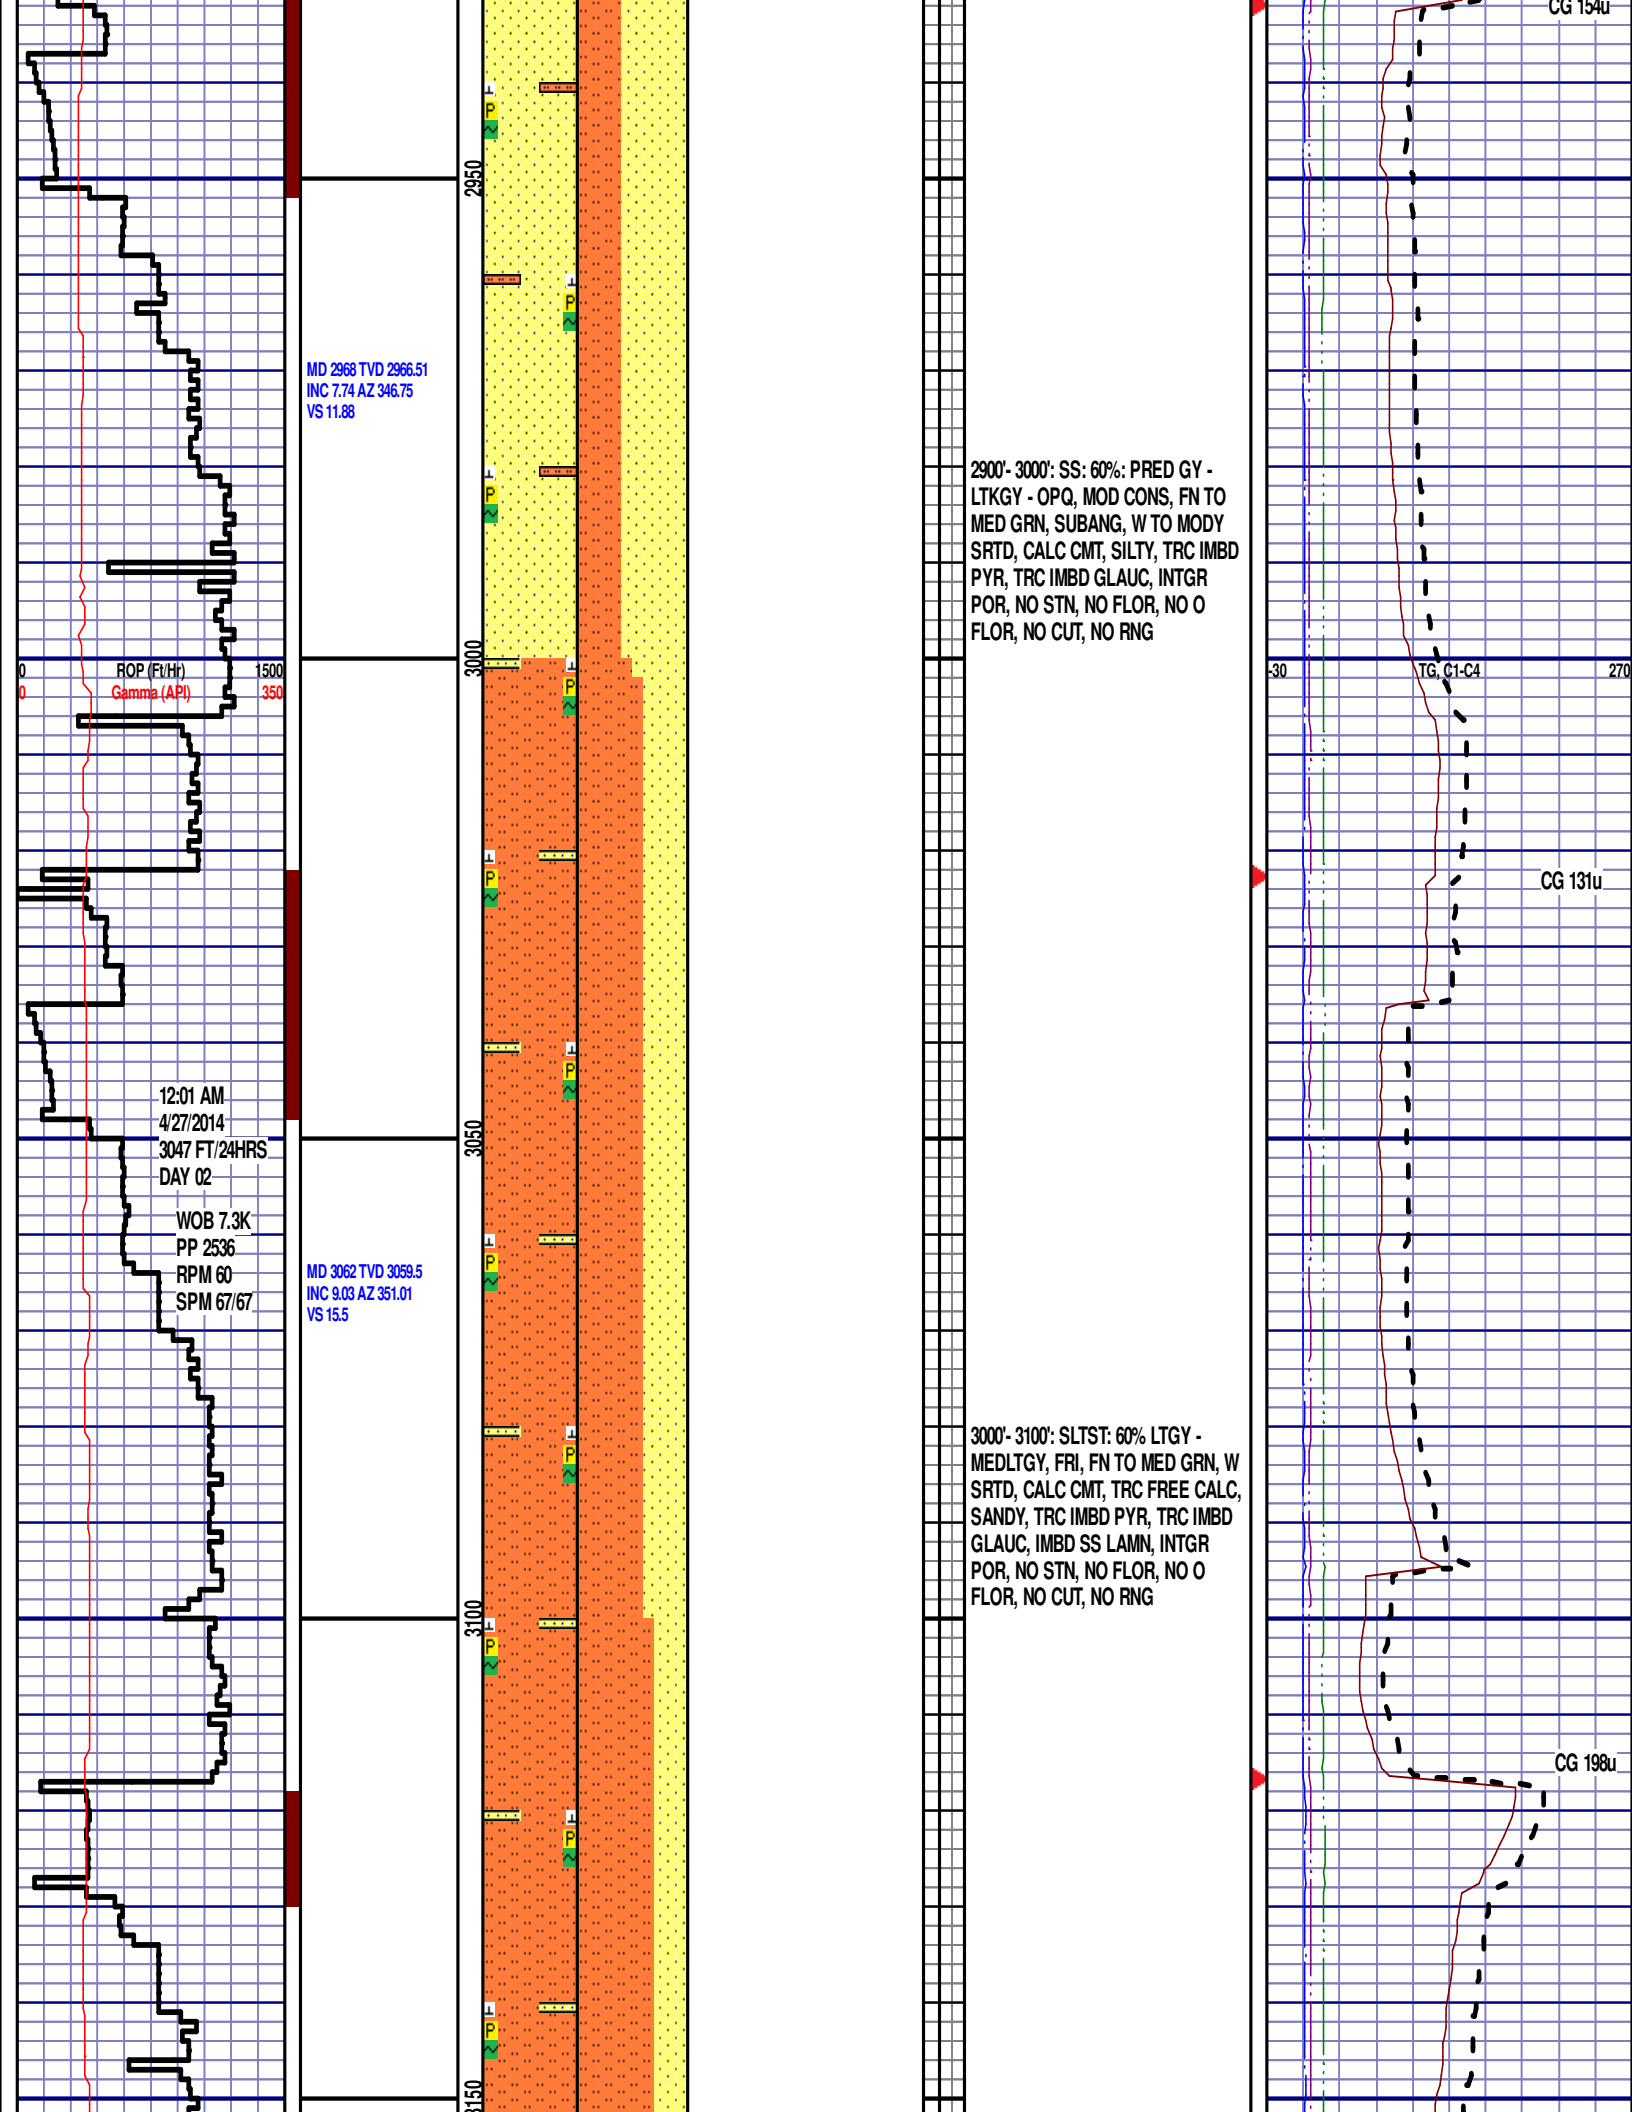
CG 154u

2950

MD 2968 TVD 2966.51
INC 7.74 AZ 346.75
VS 11.88

2900'- 3000': SS: 60%: PRED GY - LTKGY - OPQ, MOD CONS, FN TO MED GRN, SUBANG, W TO MODY SRTD, CALC CMT, SILTY, TRC IMBD PYR, TRC IMBD GLAUC, INTGR POR, NO STN, NO FLOR, NO O FLOR, NO CUT, NO RNG

0 ROP (Ft/Hr) 1500
0 Gamma (API) 350

3000

-30 TG, C1-C4 270

CG 131u

12:01 AM
4/27/2014
3047 FT/24HRS
DAY 02

3050

WOB 7.3K
PP 2536
RPM 60
SPM 67/67

MD 3062 TVD 3059.5
INC 9.03 AZ 351.01
VS 15.5

3000'- 3100': SLTST: 60% LTGY - MEDLTGY, FRI, FN TO MED GRN, W SRTD, CALC CMT, TRC FREE CALC, SANDY, TRC IMBD PYR, TRC IMBD GLAUC, IMBD SS LAMN, INTGR POR, NO STN, NO FLOR, NO O FLOR, NO CUT, NO RNG

3100

CG 198u

3150